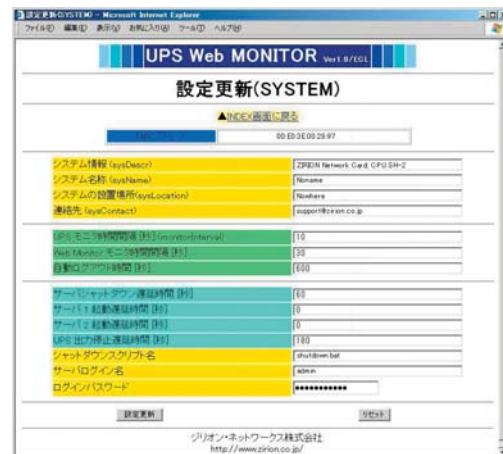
設定更新(SYSTEM) - Microsoft Internet Explorer
ファイル(F) 編集(E) 表示(V) お気に入り(A) ツール(T) ヘルプ(H)

UPS Web MONITOR Ver1.0/EGL

設定更新(SYSTEM)

▲INDEX画面に戻る

| MACアドレス | 00:E0:3E:00:29:97 |
|---|---|

| | |
|---|---|
| システム情報 (sysDescr) | ZIRION Network Card CPU:SH-2 |
| システム名称 (sysName) | Noname |
| システムの設置場所(sysLocation) | Nowhere |
| 連絡先 (sysContact) | support@zirion.co.jp |

| | |
|---|---|
| UPSモニタ時間間隔 [秒] (monitorInterval) | 10 |
| Web Monitor モニタ時間間隔 [秒] | 30 |
| 自動ログアウト時間 [秒] | 600 |

| | |
|---|---|
| サーバシャットダウン遅延時間 [秒] | 60 |
| サーバ1 起動遅延時間 [秒] | 0 |
| サーバ2 起動遅延時間 [秒] | 0 |
| UPS 出力停止遅延時間 [秒] | 180 |
| シャットダウンスクリプト名 | shutdown.bat |
| サーバログイン名 | admin |
| ログインパスワード | ●●●●●●●●●●●● |

設定更新 リセット

ジリオン・ネットワークス株式会社
http://www.zirion.co.jp/